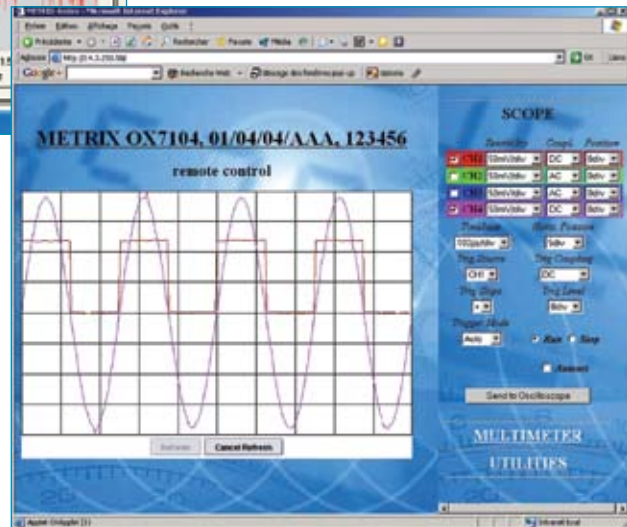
Fichier Edition Affichage Favoris Outils ?

Précédente Rechercher Favoris Média

Adresse http://14.3.250.58/

Google Rechercher Web Blocage des fenêtres pop-up Options

OK Liens

METRIX OX7104, 01/04/04/AAA, 123456

remote control

SCOPE

Sensitivity Coupl. Position

CH1 50mV/div DC 0div

CH2 50mV/div AC 0div

CH3 50mV/div AC 0div

CH4 50mV/div DC 0div

Timebase Horiz. Position

100µs/div 0div

Trig Source Trig Coupling

CH1 DC

Trig Slope Trig Level

+ 0div

Trigger Mode

Auto Run Stop

Autoset

Send to Oscilloscope

Refresh Cancel Refresh

MULTIMETER

UTILITIES

Applet Oscgphr [1]

Intranet local